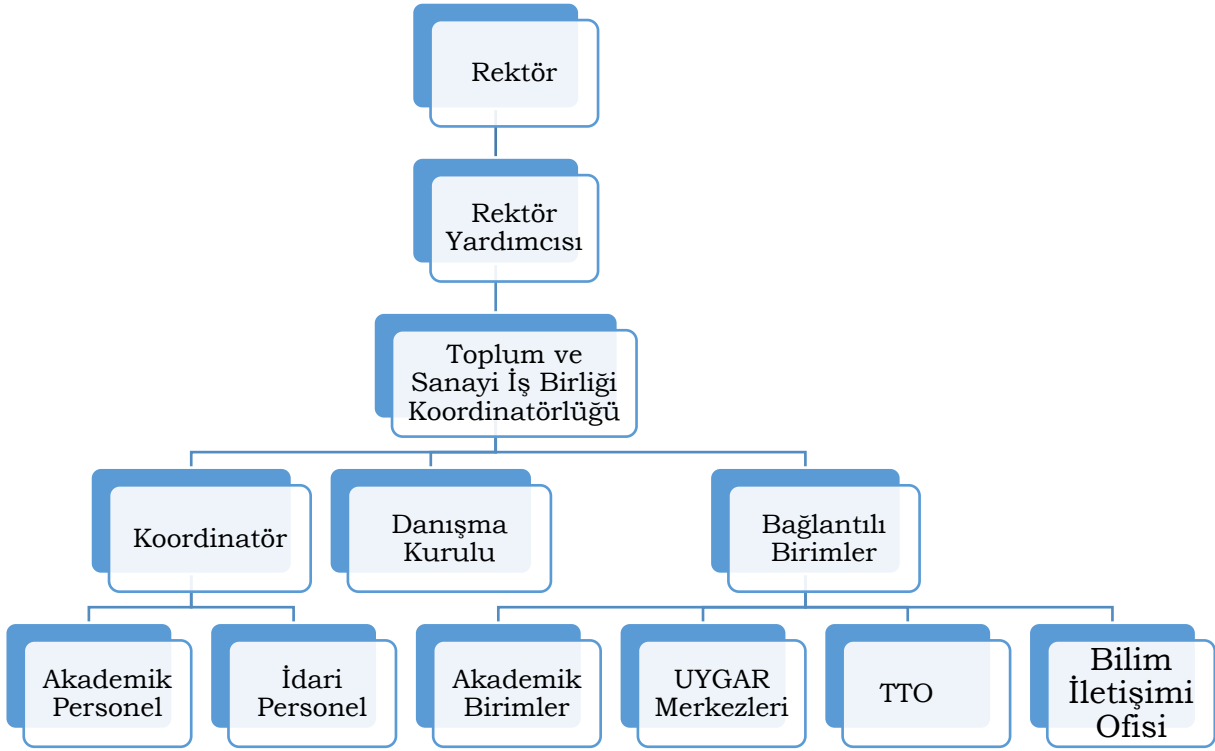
Rektör

Rektör Yardımcısı

Toplum ve Sanayi İş Birliği Koordinatörlüğü

Koordinatör

Danışma Kurulu

Bağlantılı Birimler

Akademik Personel

İdari Personel

Akademik Birimler

UYGAR Merkezleri

TTO

Bilim İletişimi Ofisi